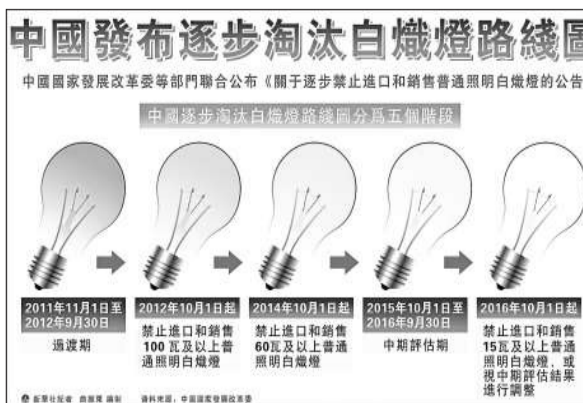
中國發布逐步淘汰白熾燈路綫圖

中國國家發展改革委等部門聯合公布《關于逐步禁止進口和銷售普通照明白熾燈的公告

中國逐步淘汰白熾燈路綫圖分爲五個階段

2011年11月1日至2012年9月30日
過渡期

2012年10月1日起
禁止進口和銷售100瓦及以上普通照明白熾燈

2014年10月1日起
禁止進口和銷售60瓦及以上普通照明白熾燈

2015年10月1日至2016年9月30日
中期評估期

2016年10月1日起
禁止進口和銷售15瓦及以上普通照明白熾燈，或視中期評估結果進行調整

新華社記者 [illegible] 編制　資料來源：中國國家發展改革委